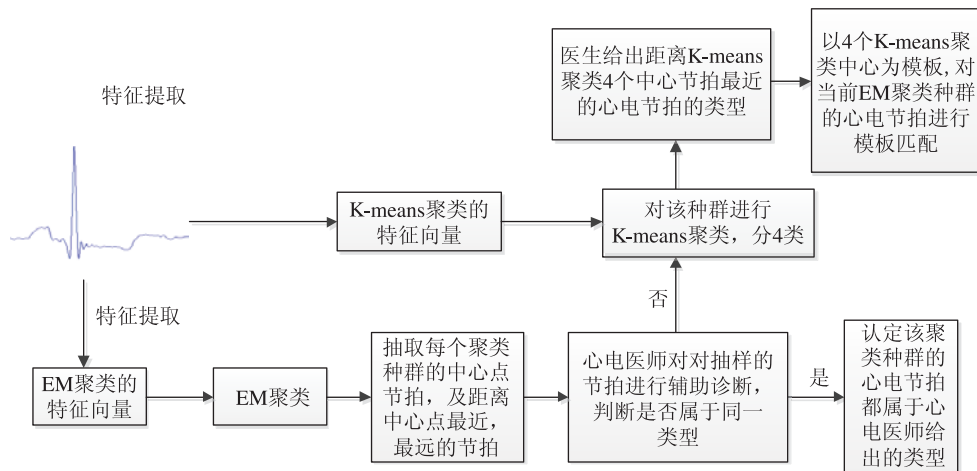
特征提取

医生给出距离K-means聚类4个中心节拍最近的心电节拍的类型

以4个K-means聚类中心为模板，对当前EM聚类种群的心电节拍进行模板匹配

K-means聚类的特征向量

对该种群进行K-means聚类，分4类

否

特征提取

EM聚类的特征向量

EM聚类

抽取每个聚类种群的中心点节拍，及距离中心点最近，最远的节拍

心电医师对对抽样的节拍进行辅助诊断，判断是否属于同一类型

是

认定该聚类种群的心电节拍都属于心电医师给出的类型